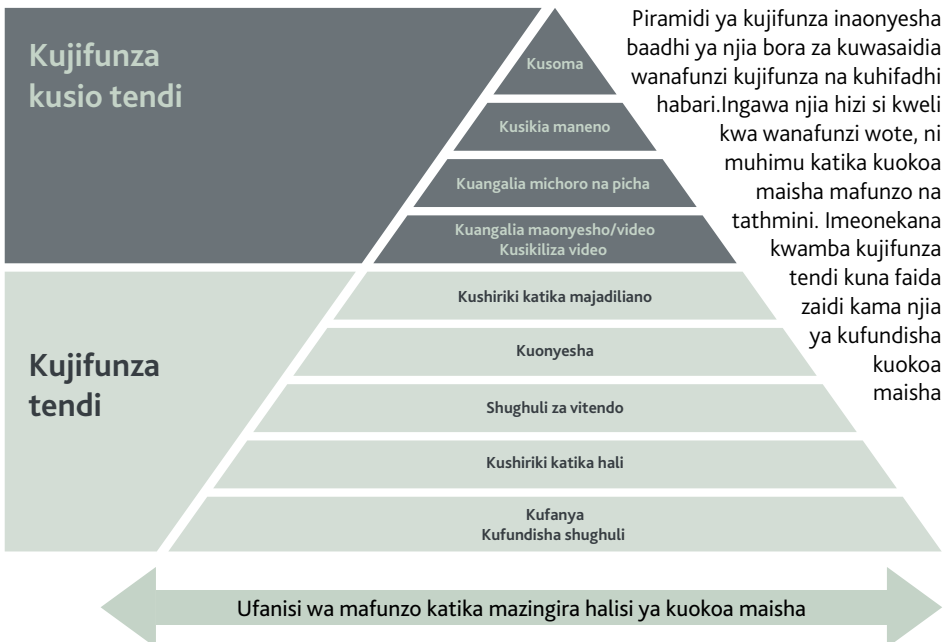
Kujifunza kusio tendi

Kusoma

Kusikia maneno

Kuangalia michoro na picha

Kuangalia maonyesho/video
Kusikiliza video

Piramidi ya kujifunza inaonyesha baadhi ya njia bora za kuwasaidia wanafunzi kujifunza na kuhifadhi habari.Ingawa njia hizi si kweli kwa wanafunzi wote, ni muhimu katika kuokoa maisha mafunzo na tathmini. Imeonekana kwamba kujifunza tendi kuna faida zaidi kama njia ya kufundisha kuokoa maisha

Kujifunza tendi

Kushiriki katika majadiliano

Kuonyesha

Shughuli za vitendo

Kushiriki katika hali

Kufanya
Kufundisha shughuli

Ufanisi wa mafunzo katika mazingira halisi ya kuokoa maisha